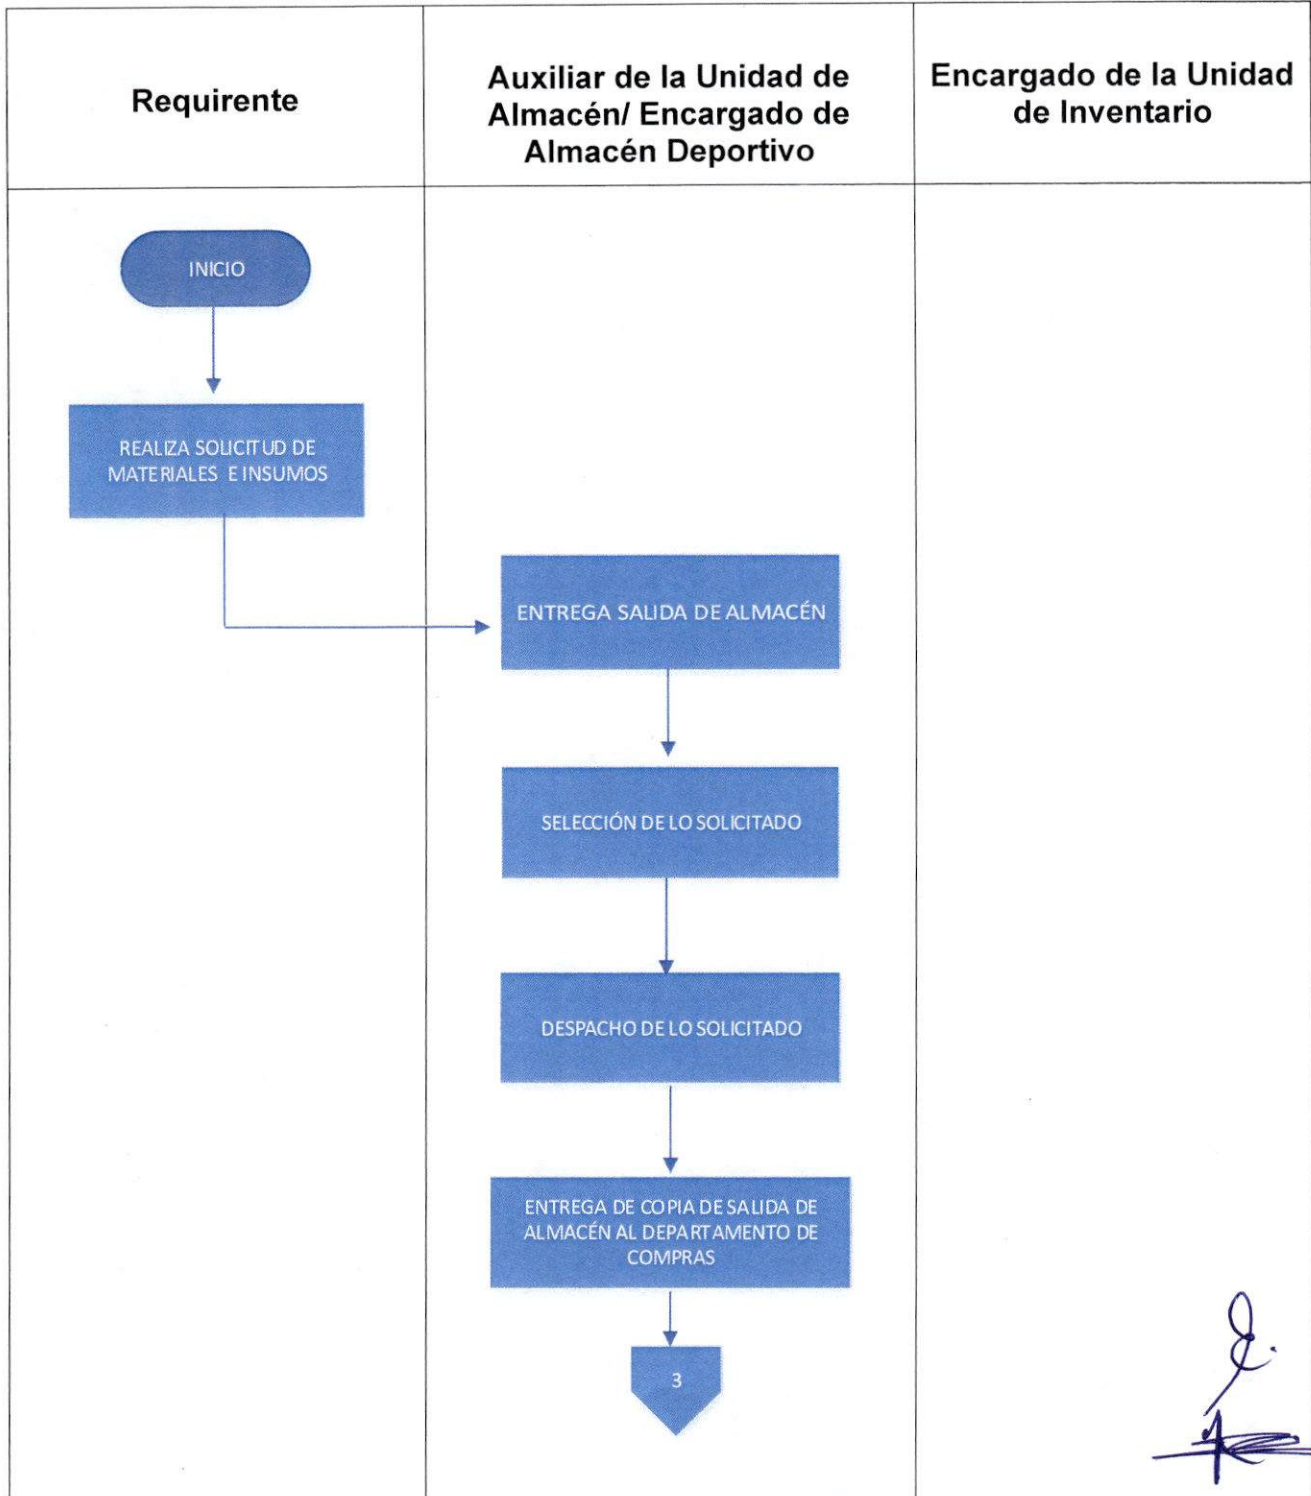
| Requirente | Auxiliar de la Unidad de Almacén/ Encargado de Almacén Deportivo | Encargado de la Unidad de Inventario |
|---|---|---|

INICIO

REALIZA SOLICITUD DE MATERIALES E INSUMOS

ENTREGA SALIDA DE ALMACÉN

SELECCIÓN DE LO SOLICITADO

DESPACHO DE LO SOLICITADO

ENTREGA DE COPIA DE SALIDA DE ALMACÉN AL DEPARTAMENTO DE COMPRAS

3